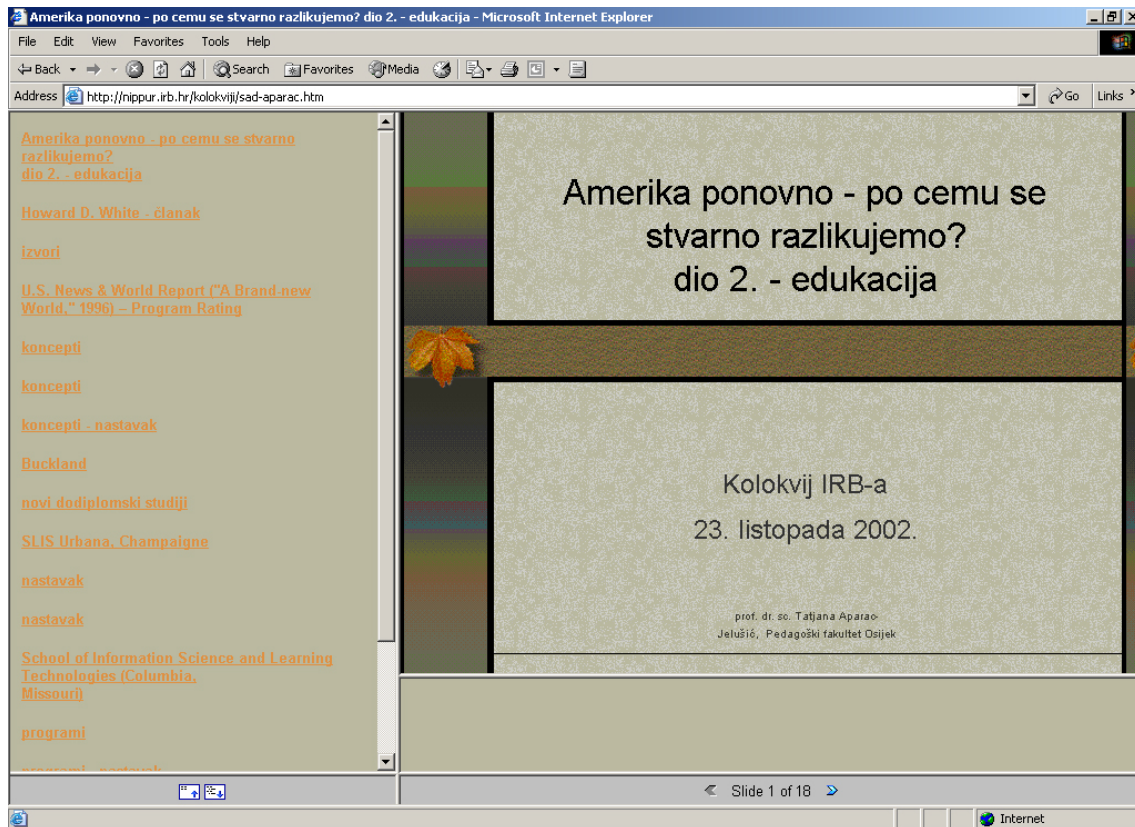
Amerika ponovno - po cemu se stvarno razlikujemo? dio 2. - edukacija - Microsoft Internet Explorer

File Edit View Favorites Tools Help

Back Search Favorites Media

Address http://nippur.irb.hr/kolokviji/sad-aparac.htm Go Links

Amerika ponovno - po cemu se stvarno razlikujemo? dio 2. - edukacija

Howard D. White - članak

izvori

U.S. News & World Report ("A Brand-new World," 1996) – Program Rating

koncepti

koncepti

koncepti - nastavak

Buckland

novi dodiplomski studiji

SLIS Urbana, Champaigne

nastavak

nastavak

School of Information Science and Learning Technologies (Columbia, Missouri)

programi

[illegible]

Amerika ponovno - po cemu se stvarno razlikujemo? dio 2. - edukacija

Kolokvij IRB-a

23. listopada 2002.

prof. dr. sc. Tatjana Aparac-Jelušić, Pedagoški fakultet Osijek

Slide 1 of 18

Internet